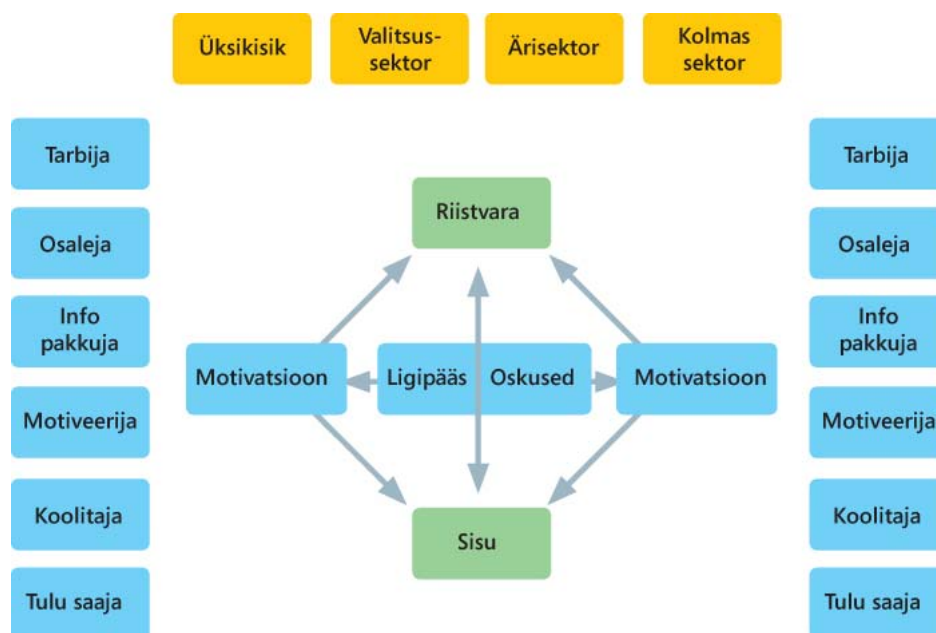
Üksikisik

Valitsussektor

Ärisektor

Kolmas sektor

Tarbija

Osaleja

Info pakkuja

Motiveerija

Koolitaja

Tulu saaja

Riistvara

Motivatsioon

Ligipääs

Oskused

Motivatsioon

Sisu

Tarbija

Osaleja

Info pakkuja

Motiveerija

Koolitaja

Tulu saaja